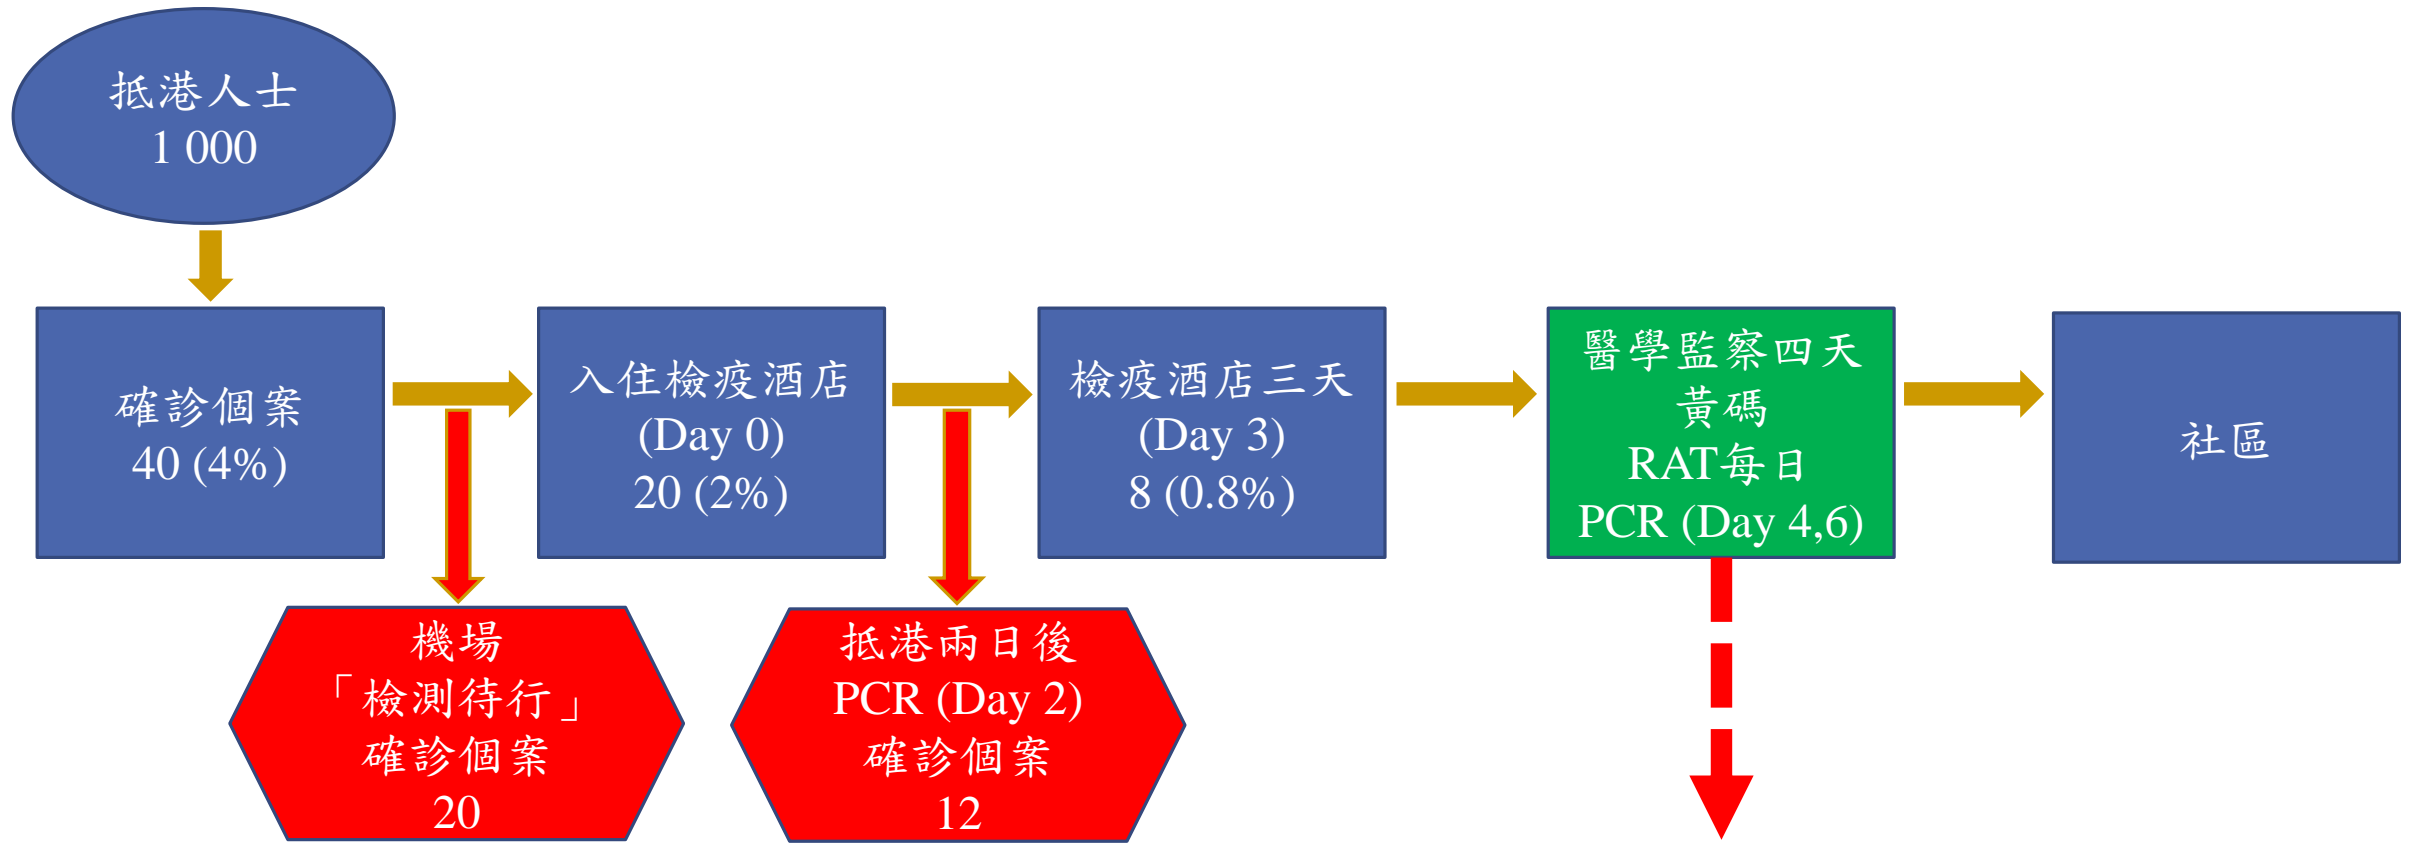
抵港人士
1 000

確診個案
40 (4%)

入住檢疫酒店
(Day 0)
20 (2%)

檢疫酒店三天
(Day 3)
8 (0.8%)

醫學監察四天
黃碼
RAT每日
PCR (Day 4,6)

社區

機場
「檢測待行」
確診個案
20

抵港兩日後
PCR (Day 2)
確診個案
12